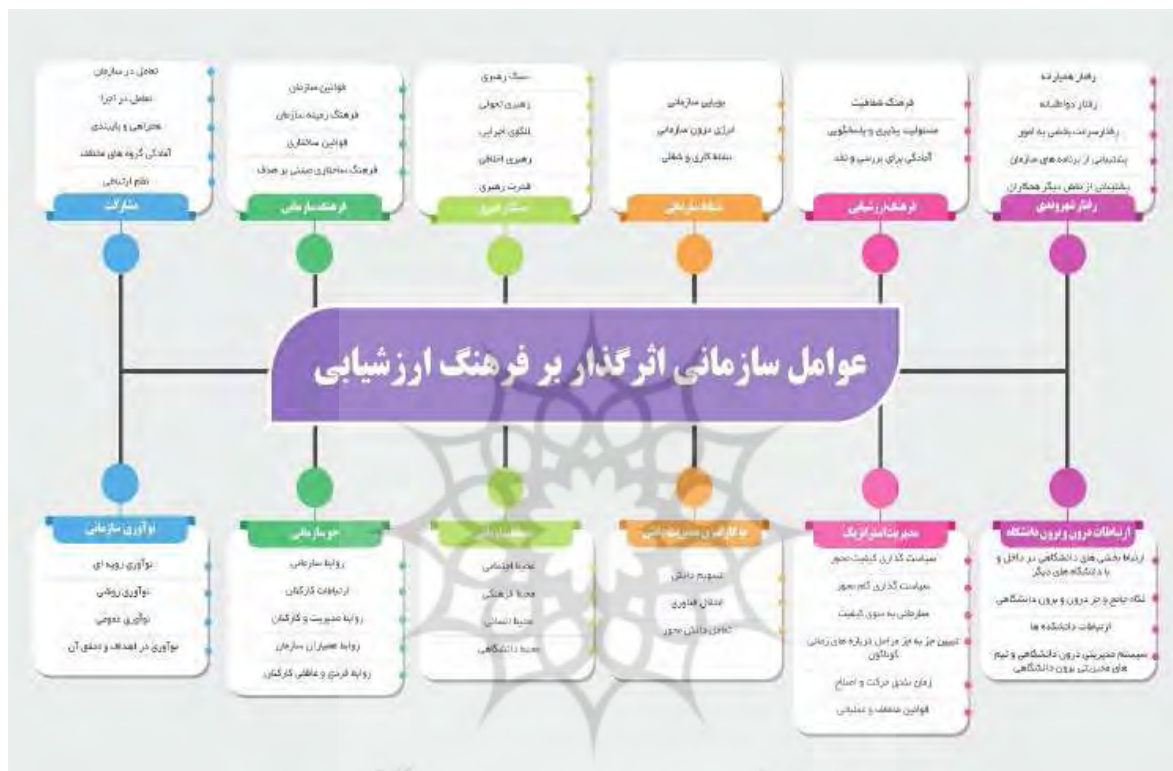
عوامل سازمانی اثرگذار بر فرهنگ ارزشیابی

رفتار شهروندی
رفتار همیارانه
رفتار داوطلبانه
رفتار سرعت بخشی به امور
پشتیبانی از برنامه های سازمان
پشتیبانی از نقش دیگر همکاران

فرهنگ ارزشیابی
فرهنگ شفافیت
مسئولیت پذیری و پاسخگویی
آمادگی برای بررسی و نقد

شبکه سازمانی
پویایی سازمانی
ابزاری درون سازمانی
شبکه کاری و شغلی

سبک رهبری
سبک رهبری
رهبری تحولی
الگوی اجرایی
رهبری اخلاقی
قدرت رهبری

فرهنگ سازمانی
قوانین سازمان
فرهنگ زمینه سازمان
قوانین ساختاری
فرهنگ ساختاری مبتنی بر هدف

مشارکت
تعامل در سازمان
تعامل در اجزا
همراهی و پایبندی
آمادگی گروه های مختلف
نظم ارتباطی

ارتباطات درون و برون دانشگاه
ارتباط بخش های دانشگاهی در داخل و با دانشگاه های دیگر
نگاه جامع و جز درون و برون دانشگاهی
ارتباطات دانشکده ها
سیستم مدیریتی درون دانشگاهی و تیم های مدیریتی برون دانشگاهی

مدیریت استراتژیک
سیاست گذاری کیفیت محور
سیاست گذاری کام محور
حرکت به سوی کیفیت
تعیین حد به جز مراحل دوره های زمانی گوناگون
زمان بندی حرکت و اصلاح
قوانین ضعف و عملیاتی

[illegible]
تسهیم دانش
ایجاد فناوری
تعامل دانش محور

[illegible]
محیط اجتماعی
محیط فرهنگی
محیط انسانی
محیط دانشگاهی

جو سازمانی
روابط سازمانی
ارتباطات کارکنان
روابط مدیریت و کارکنان
روابط همیاران سازمان
روابط فردی و عاطفی کارکنان

نوآوری سازمانی
نوآوری رویه ای
نوآوری روشی
نوآوری عمومی
نوآوری در اهداف و تحقق آن